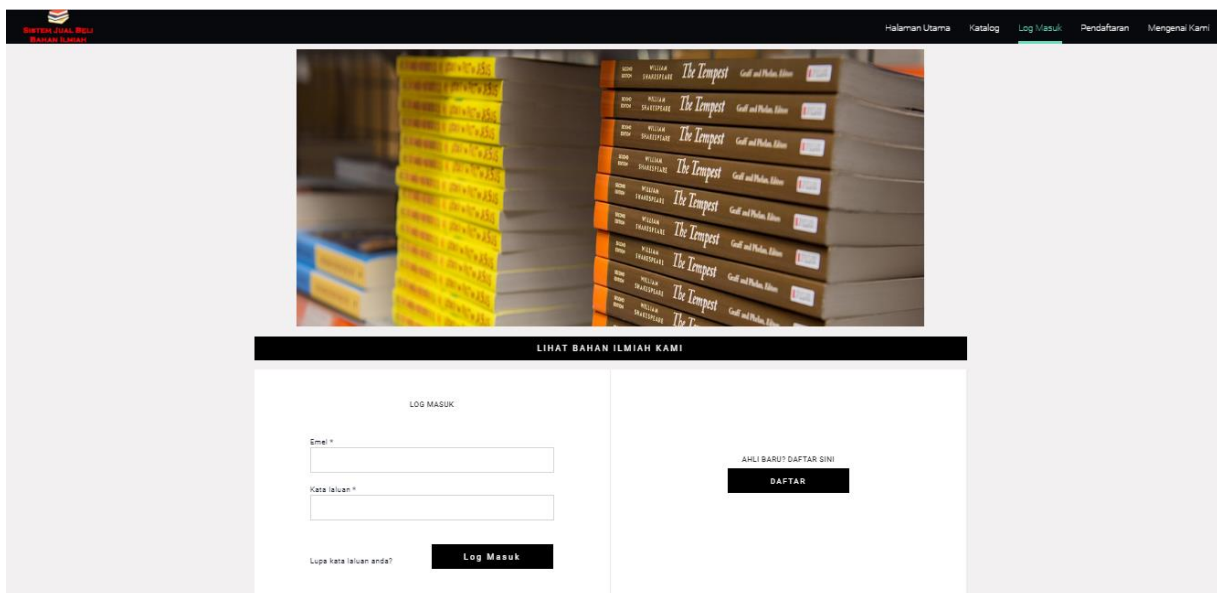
SISTEM JUAL BELI BAHAN ILMIAH

Halaman Utama Katalog Log Masuk Pendaftaran Mengenai Kami

WILLIAM SHAKESPEARE The Tempest Graff and Phelan, Editors

LIHAT BAHAN ILMIAH KAMI

LOG MASUK

Emel *

Kata laluan *

Lupa kata laluan anda?

Log Masuk

AHLI BARU? DAFTAR SINI

DAFTAR